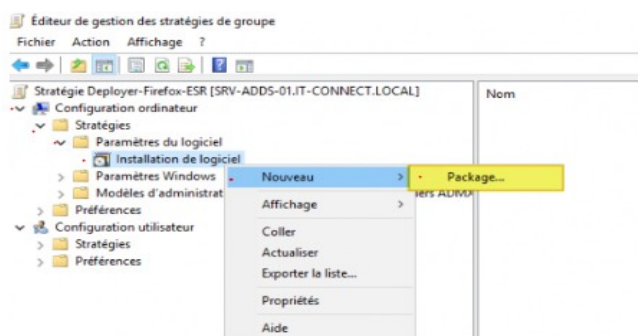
Éditeur de gestion des stratégies de groupe
Fichier Action Affichage ?

Stratégie Deployer-Firefox-ESR [SRV-ADDS-01.IT-CONNECT.LOCAL]
Configuration ordinateur
Stratégies
Paramètres du logiciel
Installation de logiciel
Paramètres Windows
Modèles d'administrat
Préférences
Configuration utilisateur
Stratégies
Préférences

Nom

Nouveau
Affichage
Coller
Actualiser
Exporter la liste...
Propriétés
Aide

Package...

iers ADMX